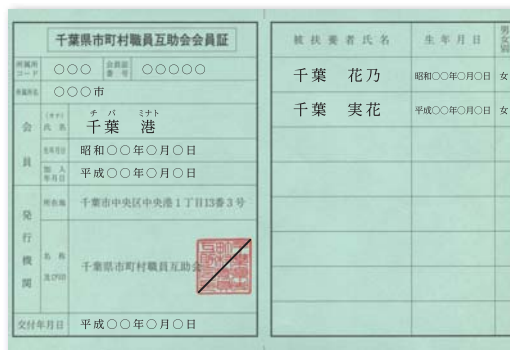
千葉県市町村職員互助会会員証

| 所属所コード | ○○○ | 会員証番号 | ○○○○○ |
|---|---|---|---|
| 所属所名 | ○○○市 | | |

| 会員 | (フリガナ)氏名 | チバ ミナト 千葉 港 |
|---|---|---|
| | 生年月日 | 昭和○○年○月○日 |
| | 加入年月日 | 平成○○年○月○日 |

| 発行機関 | 所在地 | 千葉市中央区中央港1丁目13番3号 |
|---|---|---|
| | 名称及び印 | 千葉県市町村職員互助会 |

交付年月日 平成○○年○月○日

| 被扶養者氏名 | 生年月日 | 男女別 |
|---|---|---|
| 千葉 花乃 | 昭和○○年○月○日 | 女 |
| 千葉 実花 | 平成○○年○月○日 | 女 |
| | | |
| | | |
| | | |
| | | |
| | | |
| | | |